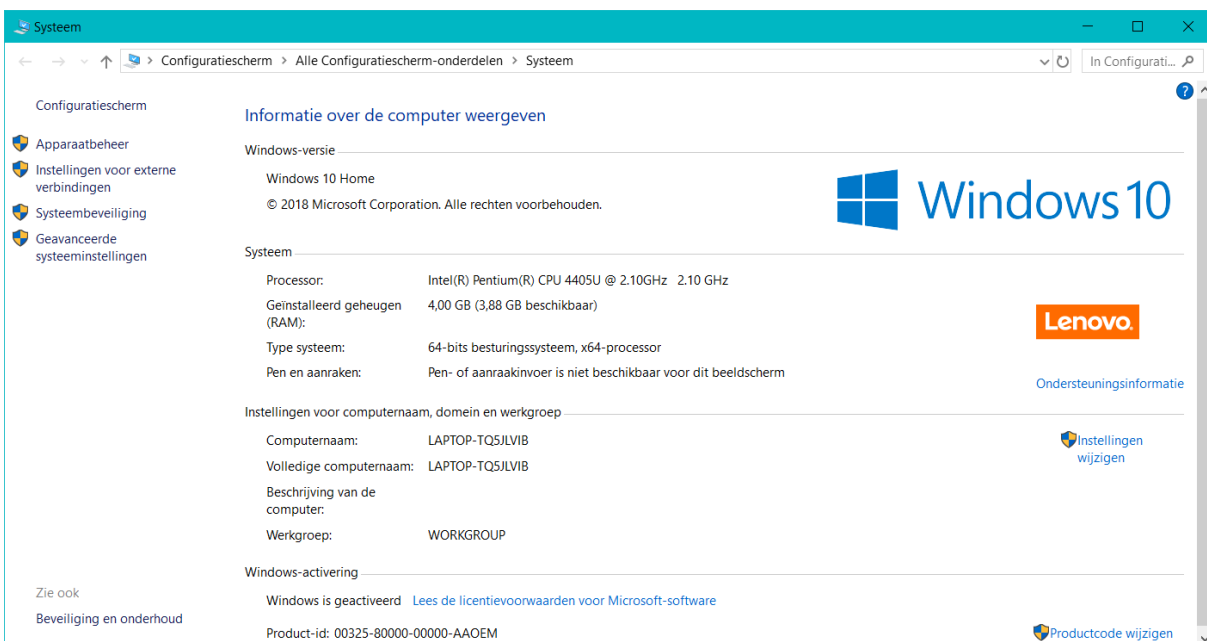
Systeem

Configuratiescherm > Alle Configuratiescherm-onderdelen > Systeem

In Configurati...

Configuratiescherm

Apparaatbeheer

Instellingen voor externe verbindingen

Systeembeveiliging

Geavanceerde systeeminstellingen

Informatie over de computer weergeven

Windows-versie

Windows 10 Home

© 2018 Microsoft Corporation. Alle rechten voorbehouden.

Windows 10

Systeem

| | |
|---|---|
| Processor: | Intel(R) Pentium(R) CPU 4405U @ 2.10GHz 2.10 GHz |
| Geïnstalleerd geheugen (RAM): | 4,00 GB (3,88 GB beschikbaar) |
| Type systeem: | 64-bits besturingssysteem, x64-processor |
| Pen en aanraken: | Pen- of aanraakinvoer is niet beschikbaar voor dit beeldscherm |

Lenovo.

Ondersteuningsinformatie

Instellingen voor computernaam, domein en werkgroep

| | |
|---|---|
| Computernaam: | LAPTOP-TQ5JLVIB |
| Volledige computernaam: | LAPTOP-TQ5JLVIB |
| Beschrijving van de computer: | |
| Werkgroep: | WORKGROUP |

Instellingen wijzigen

Windows-activering

Windows is geactiveerd Lees de licentievoorwaarden voor Microsoft-software

Product-id: 00325-80000-00000-AAOEM

Productcode wijzigen

Zie ook

Beveiliging en onderhoud